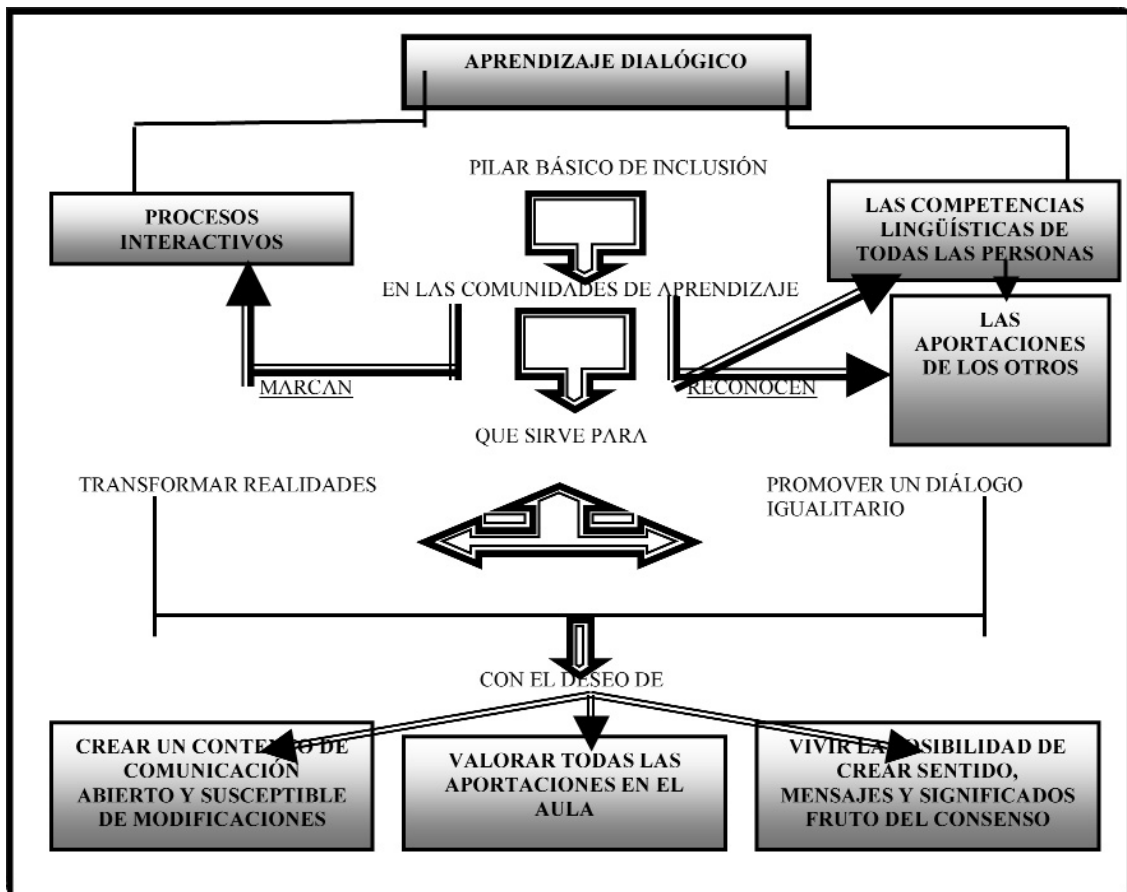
APRENDIZAJE DIALÓGICO

PILAR BÁSICO DE INCLUSIÓN

PROCESOS INTERACTIVOS

LAS COMPETENCIAS LINGÜÍSTICAS DE TODAS LAS PERSONAS

EN LAS COMUNIDADES DE APRENDIZAJE

LAS APORTACIONES DE LOS OTROS

MARCAN

RECONOCEN

QUE SIRVE PARA

TRANSFORMAR REALIDADES

PROMOVER UN DIÁLOGO IGUALITARIO

CON EL DESEO DE

CREAR UN CONTE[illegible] DE COMUNICACIÓN ABIERTO Y SUSCEPTIBLE DE MODIFICACIONES

VALORAR TODAS LAS APORTACIONES EN EL AULA

VIVIR LA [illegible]OSIBILIDAD DE CREAR SENTIDO, MENSAJES Y SIGNIFICADOS FRUTO DEL CONSENSO